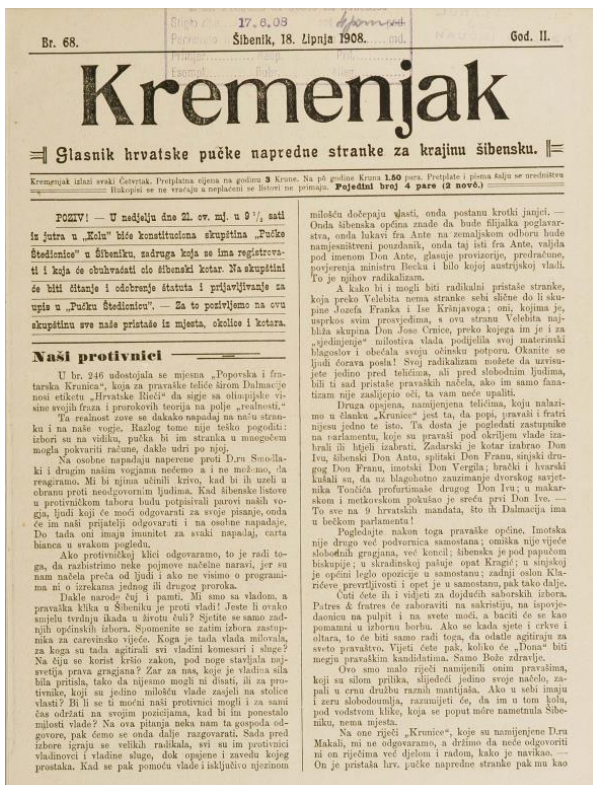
Br. 68. 17. 6. 08 Šibenik, 18. Lipnja 1908. God. II.

Kremenjak

Glasnik hrvatske pučke napredne stranke za krajinu šibensku.

Kremenjak izlazi svaki Četvrtak. Pretplata mu je cijena za godinu 3 Krune. Na pô godine Kruna 1.50 para. Pretplate i pisma šalju se uredništvu Rukopisi se ne vraćaju a neplaćeni se listovi ne primaju. Pojedini broj 4 pare (2 novč.)

POZIV! — U nedjelju dne 21. ov. mj. u 9 ½ sati iz jutra u „Kolu" biće konstituciona skupština „Pučke Štedionice" u Šibeniku, zadruga koja se ima registrovati i koja će obuhvaćati cio šibenski kotar. Na skupštini će biti čitanje i odobrenje štatuta i prijavljivanje za upis u „Pučku Štedionicu". — Za to pozivljemo na ovu skupštinu sve naše pristaše iz mjesta, okolice i kotara.

Naši protivnici

U br. 246 udostojala se mjesna „Popovska i fratarska Krunica", koja za pravaške teliće širom Dalmacije nosi etiketu „Hrvatske Rieči" da sigje sa olimpijske visine svojih fraza i prorokovih teorija na polje „realnosti."

Ta realnost zove se dakako napadaj na našu stranku i na naše vogje. Razlog tome nije teško pogoditi: izbori su na vidiku, pučka bi im stranka u mnogočem mogla pokvariti račune, dakle udri po njoj.

Na osobne napadaje naperene proti D.ru Smodlaki i drugim našim vogjama nećemo a i ne možemo, da reagiramo. Mi bi njima učinili krivo, kad bi ih uzeli u obranu proti neodgovornim ljudima. Kad šibenske listove u protivničkom taboru budu potpisivali pravi našk vogja, ljudi koji će moći odgovarati za svoje pisanje, onda će im naši prijatelji odgovarati i na osobne napadaje. Do tada oni imaju imunitet za svaki napadaj, carta bianca u svakom pogledu.

Ako protivničkoj klici odgovaramo, to je radi toga, da razbistrimo neke pojmove naše naravi, jer su nam načela preča od ljudi i ako ne visimo o programima ni o izrekama jednog ili drugog proroka.

Dakle narodu čuj i paznt. Mi smo sa vladom, a pravaška klika u Šibeniku je proti vladi! Jeste li ovako smjelu tvrdnju ikada u životu čuli? Sjetite se samo zadnjih općinskih izbora. Spomenite se zatim izbora zastupnika za carevinsko vijeće. Koga je tada vlada milovala, za koga su tada agitirali svi vladini komesari i sluge? Na čiju se korist kršio zakon, pod noge stavljala najsvetija prava gragjana? Zar za nas, koje je vladica sila pritisla, tako da nijesmo mogli ni disati, ili za protivnike, koji su jedino milošću vlade zasjeli na stolice vlasti? Bi li se ti moćni naši protivnici mogli i za sami čas održati na svojim pozicijama, kad bi im ponestalo milosti vlade? Na ova pitanja neka nam ta gospoda odgovore, pak ćemo se onda dalje razgovarati. Sada pred izbore igraju se velikih radikala, svi su im protivnici vladinovci i vladine sluge, dok ospjene i zavedu koleg prostaka. Kad se pak pomoću vlade i isključivo njezinom milošću dočepaju vlasti, onda postanu krotki janjci. — Onda šibenska općina znade da bude filijalka poglavarstva, onda lukavi fra Ante na zemaljskom odboru bude namjestnićevi pouzdanik, onda taj isti fra Ante, valjda pod imenom Don Ante, glasuje provizorije, predračune, povjerenja ministru Becku i bilo kojoj austrijskoj vladi. To je njihov radikalizam.

A kako bi i mogli biti radikalni pristaše stranke, koja preko Velebita nema stranke sebi slične do li skupine Jozefa Franka i Ise Kršnjavoga; oni, kojima je, usprkos svim provocijama, s ovu stranu Velebita najbliža skupina Don Jose Crnice, preko kojega im je i za „sjedinjenje" milostiva vlada podijelila svoj materinski blagoslov i obećala svoju očinsku potporu. Okanite se ljudi čozava posla! Svoj radikalizam možete da uzvisujete jedino pred telićima, ali pred slobodnim ljudima, bili ti sad pristaše pravaških načela, ako im samo fanatizam nije zaslijepio oči, ta vam neće upaliti.

Druga opsjena, namijenjena telićima, koju nalazimo u članku „Krunice" jest ta, da popi, pravaši i fratri nijesu jedno te isto. Ta dosta je pogledati zastupnike na parlamentu, koje su pravaši pod okriljem vlade izabrali ili htjeli izabrati. Zadarski je kotar izabrao Don Ivu, šibenski Don Antu, splitski Don Franu, sinjski drugog Don Franu, imotski Don Vergila; brački i hvarski kušali su, da uz blagohotno zauzimanje dvorskog savjetnika Tončića profurtimašo drugog Don Ivu; a makarskom i metkovskom pokušao je srećo prvi Don Ive. — To sve na 9 hrvatskih mandata, što ih Dalmacija ima u bečkom parlamentu!

Pogledajte nakon toga pravaške općine. Imotska nije drugo već podvornica samostana; omiška nije vijeće slobodnih gragjana, već koncil; šibenska je pod papučom biskupije; u skradinskoj pašuje opat Kragić; u sinjskoj je općini legio opozicije u samostanu; zadnji oslon Klanjčeve prevrtljivosti u opet je u samostanu, pak tako dalje.

Čuti ćete ih i vidjeti za dojdućih saborskih izbora. Patres & fratres će zaboraviti na sakristiju, na ispovjedaonicu na pulpit i na svete moći, a baciti će se kao pomamni u izbornu borbu. Ako se kada sjete i crkve i oltara, to će biti samo radi toga, da odatle agitiraju za sveto pravašvo. Vijeti ćete pak, koliko će „Dona" biti megju pravaškim kandidatima. Samo Bože zdravlje.

Ovo smo malo riječi namijenili onim pravašima, koji su silom prilika, slijedeći jedino svoje načelo, zapali u crnu družbu raznih mantijaša. Ako u sebi imaju i zrnu slobodoumlja, razumjeti će, da im u tom kolu, pod vodstvom klike, koja se poput môre nametnula Šibeniku, nema mjesta.

Na one riječi „Krunice", koje su namijenjene D.ru Makali, mi ne odgovaramo, a držimo da neće odgovoriti ni on riječima već djelom i radom, kako je navikao. — On je pristaša hrv. pučke napredne stranke pak mu kao